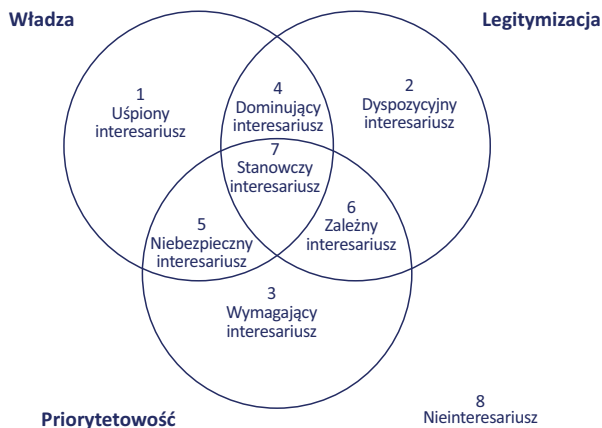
Władza

Legitymizacja

1
Uśpiony interesariusz

4
Dominujący interesariusz

2
Dyspozycyjny interesariusz

7
Stanowczy interesariusz

5
Niebezpieczny interesariusz

6
Zależny interesariusz

3
Wymagający interesariusz

Priorytetowość

8
Nieinteresariusz